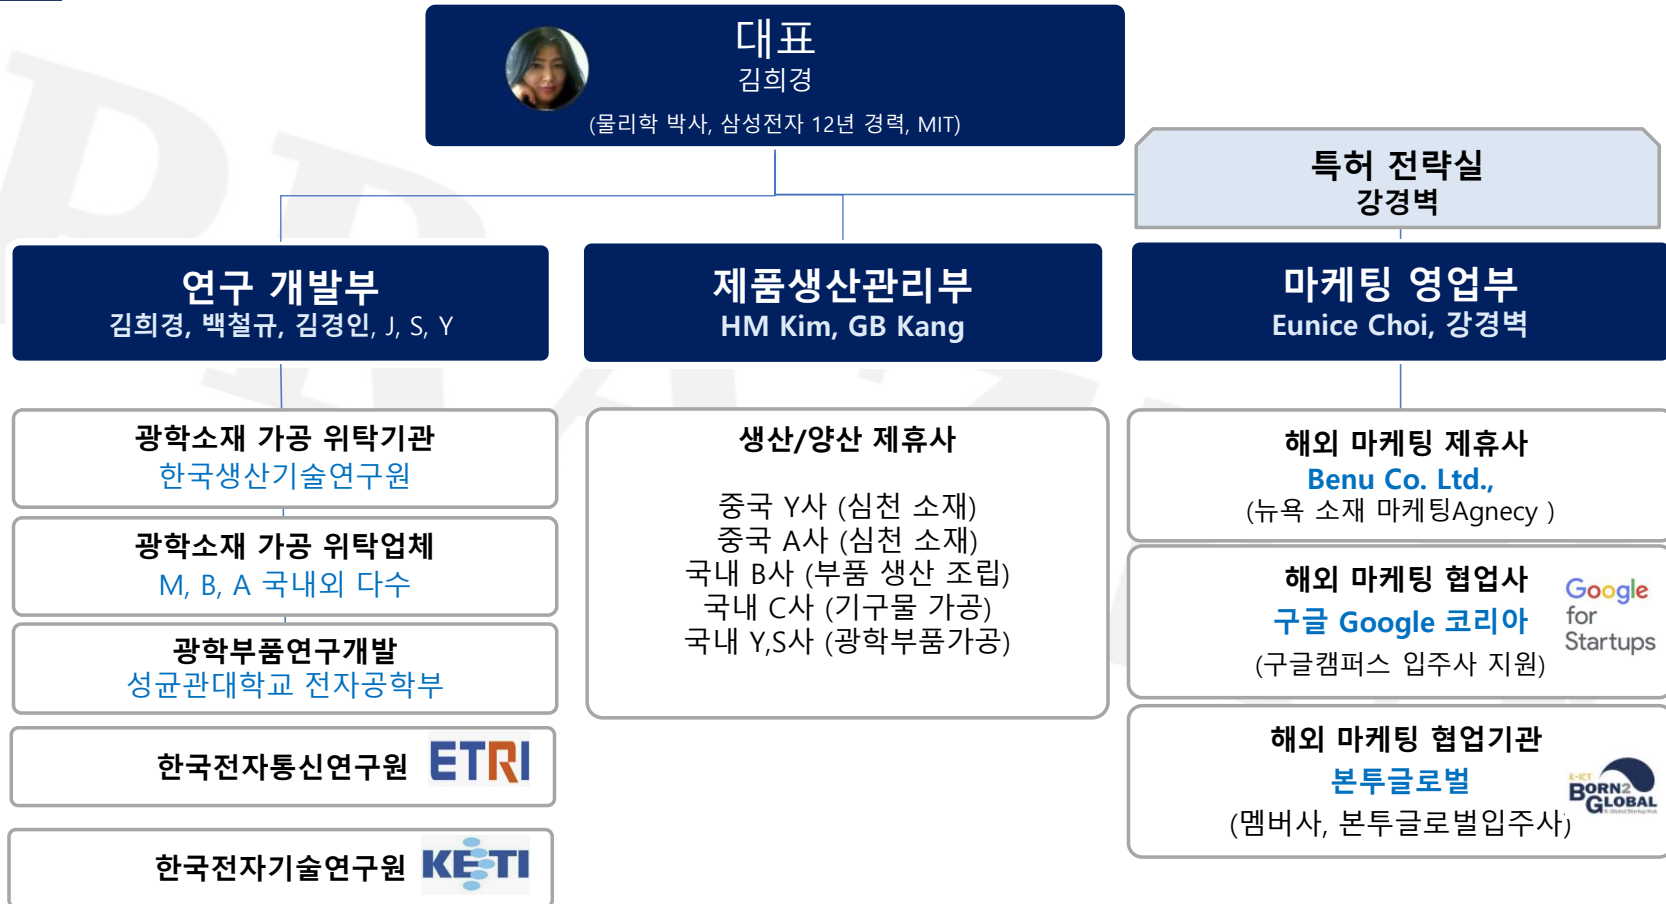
대표
김희경
(물리학 박사, 삼성전자 12년 경력, MIT)

특허 전략실
강경벽

연구 개발부
김희경, 백철규, 김경인, J, S, Y

제품생산관리부
HM Kim, GB Kang

마케팅 영업부
Eunice Choi, 강경벽

광학소재 가공 위탁기관
한국생산기술연구원

광학소재 가공 위탁업체
M, B, A 국내외 다수

광학부품연구개발
성균관대학교 전자공학부

한국전자통신연구원 ETRI

한국전자기술연구원 KETI

생산/양산 제휴사

중국 Y사 (심천 소재)
중국 A사 (심천 소재)
국내 B사 (부품 생산 조립)
국내 C사 (기구물 가공)
국내 Y,S사 (광학부품가공)

해외 마케팅 제휴사
Benu Co. Ltd.,
(뉴욕 소재 마케팅Agnecy )

해외 마케팅 협업사
구글 Google 코리아
(구글캠퍼스 입주사 지원)
Google for Startups

해외 마케팅 협업기관
본투글로벌
(멤버사, 본투글로벌입주사)
K-ICT BORN2GLOBAL